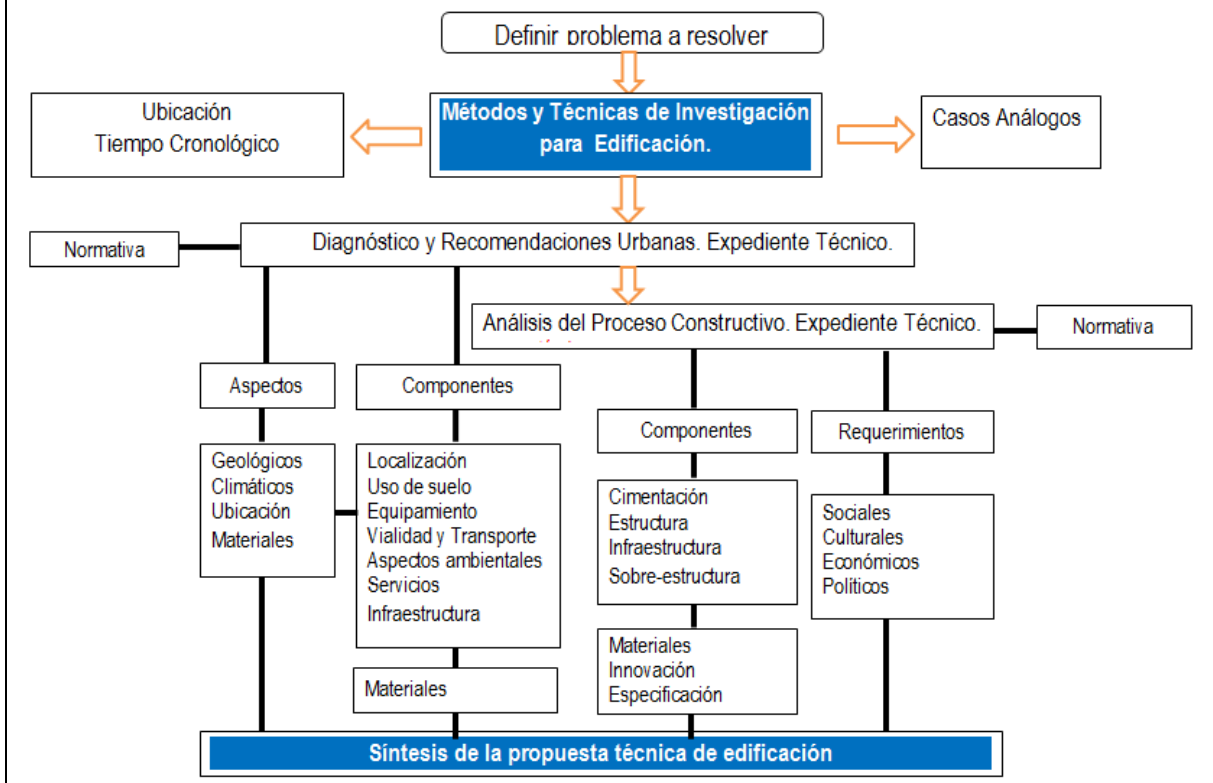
Definir problema a resolver

Ubicación
Tiempo Cronológico

Métodos y Técnicas de Investigación para Edificación.

Casos Análogos

Normativa

Diagnóstico y Recomendaciones Urbanas. Expediente Técnico.

Análisis del Proceso Constructivo. Expediente Técnico.

Normativa

Aspectos

Componentes

Componentes

Requerimientos

Geológicos
Climáticos
Ubicación
Materiales

Localización
Uso de suelo
Equipamiento
Vialidad y Transporte
Aspectos ambientales
Servicios
Infraestructura

Cimentación
Estructura
Infraestructura
Sobre-estructura

Sociales
Culturales
Económicos
Políticos

Materiales

Materiales
Innovación
Especificación

Síntesis de la propuesta técnica de edificación